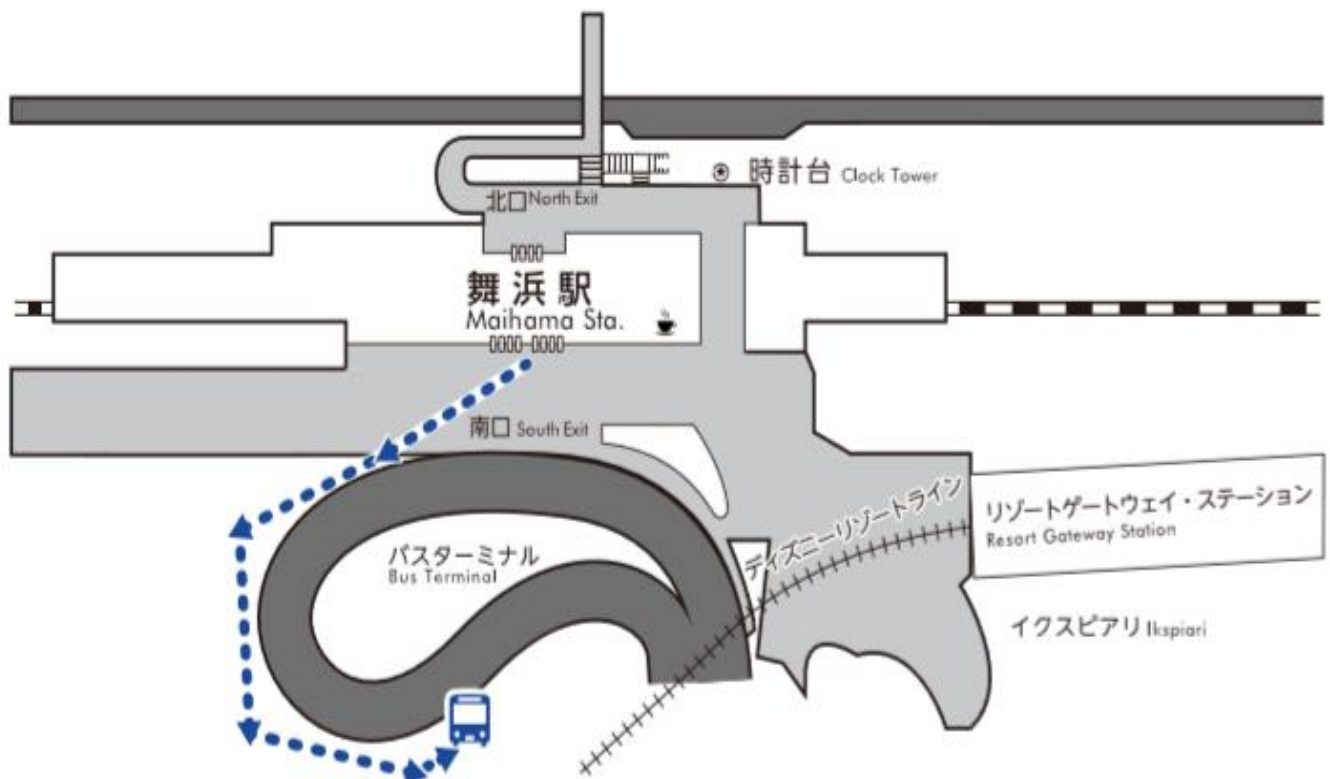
時計台 Clock Tower

北口 North Exit

舞浜駅
Maihama Sta.

南口 South Exit

ディズニーリゾートライン

リゾートゲートウェイ・ステーション
Resort Gateway Station

バスターミナル
Bus Terminal

イクスピアリ Ikspiari